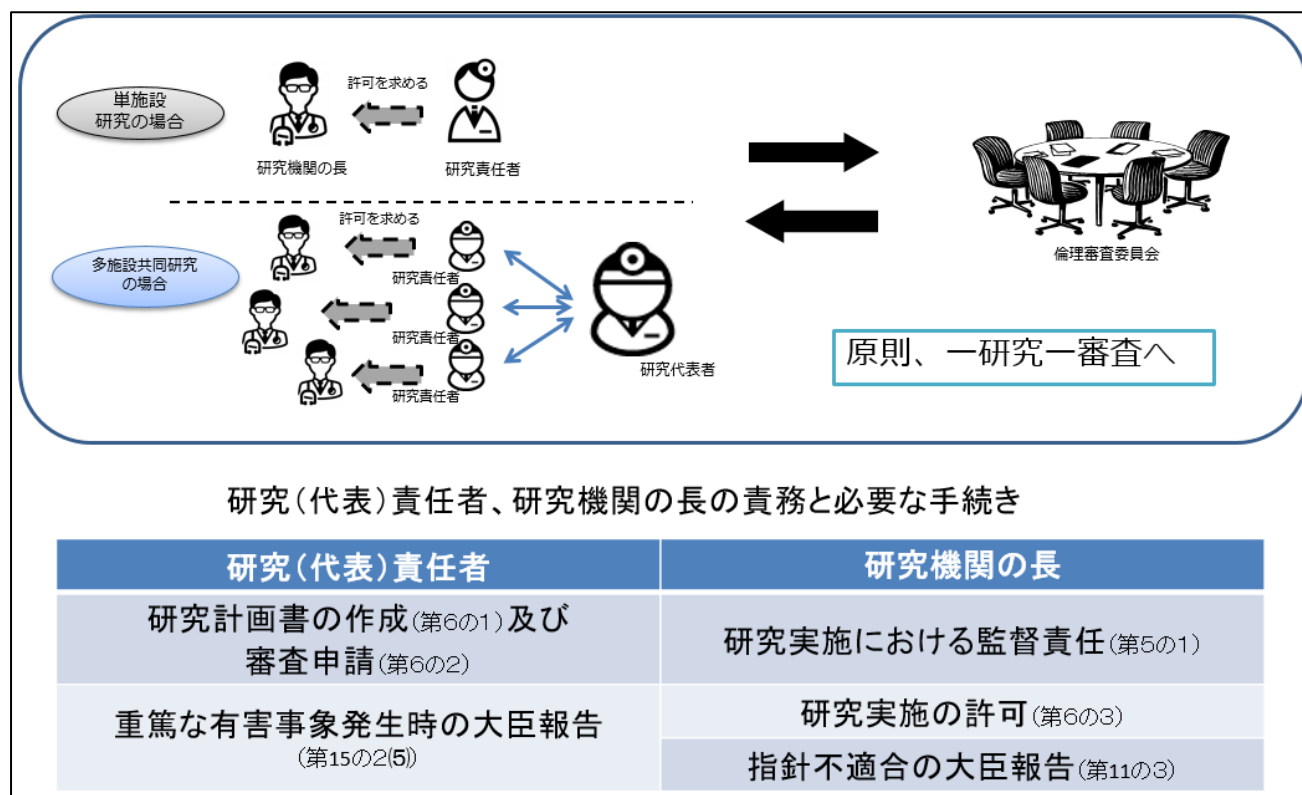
単施設
研究の場合

許可を求める

研究機関の長

研究責任者

多施設共同研究
の場合

許可を求める

研究責任者

研究責任者

研究責任者

研究代表者

倫理審査委員会

原則、一研究一審査へ

研究（代表）責任者、研究機関の長の責務と必要な手続き

| 研究（代表）責任者 | 研究機関の長 |
|---|---|
| 研究計画書の作成（第6の1）及び審査申請（第6の2） | 研究実施における監督責任（第5の1） |
| 重篤な有害事象発生時の大臣報告（第15の2(5)） | 研究実施の許可（第6の3） |
| | 指針不適合の大臣報告（第11の3） |